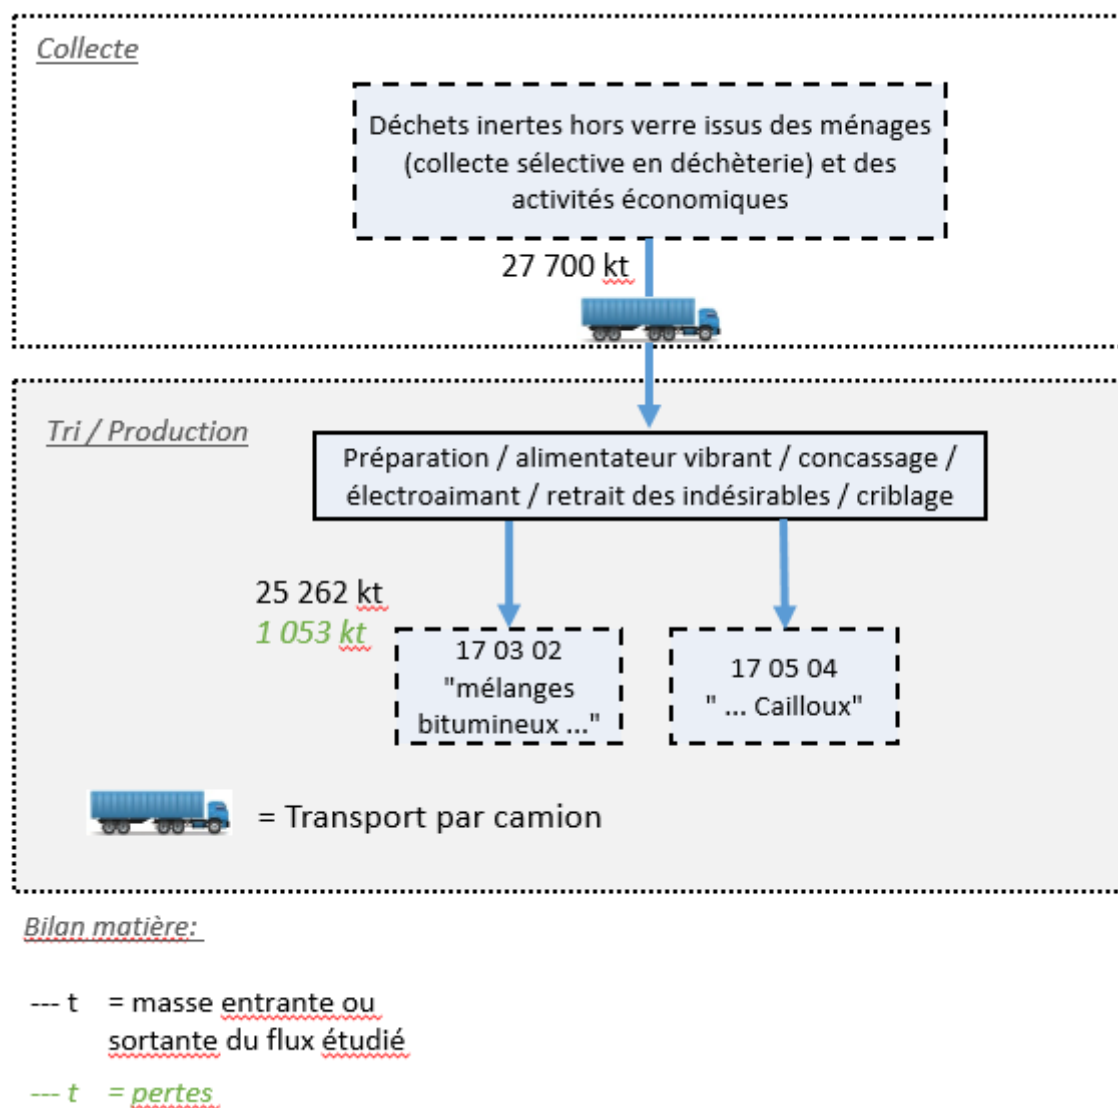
Collecte

Déchets inertes hors verre issus des ménages (collecte sélective en déchèterie) et des activités économiques

27 700 kt

Tri / Production

Préparation / alimentateur vibrant / concassage / électroaimant / retrait des indésirables / criblage

25 262 kt
1 053 kt

17 03 02 "mélanges bitumineux ..."

17 05 04 " ... Cailloux"

= Transport par camion

Bilan matière:

--- t = masse entrante ou sortante du flux étudié

--- t = pertes